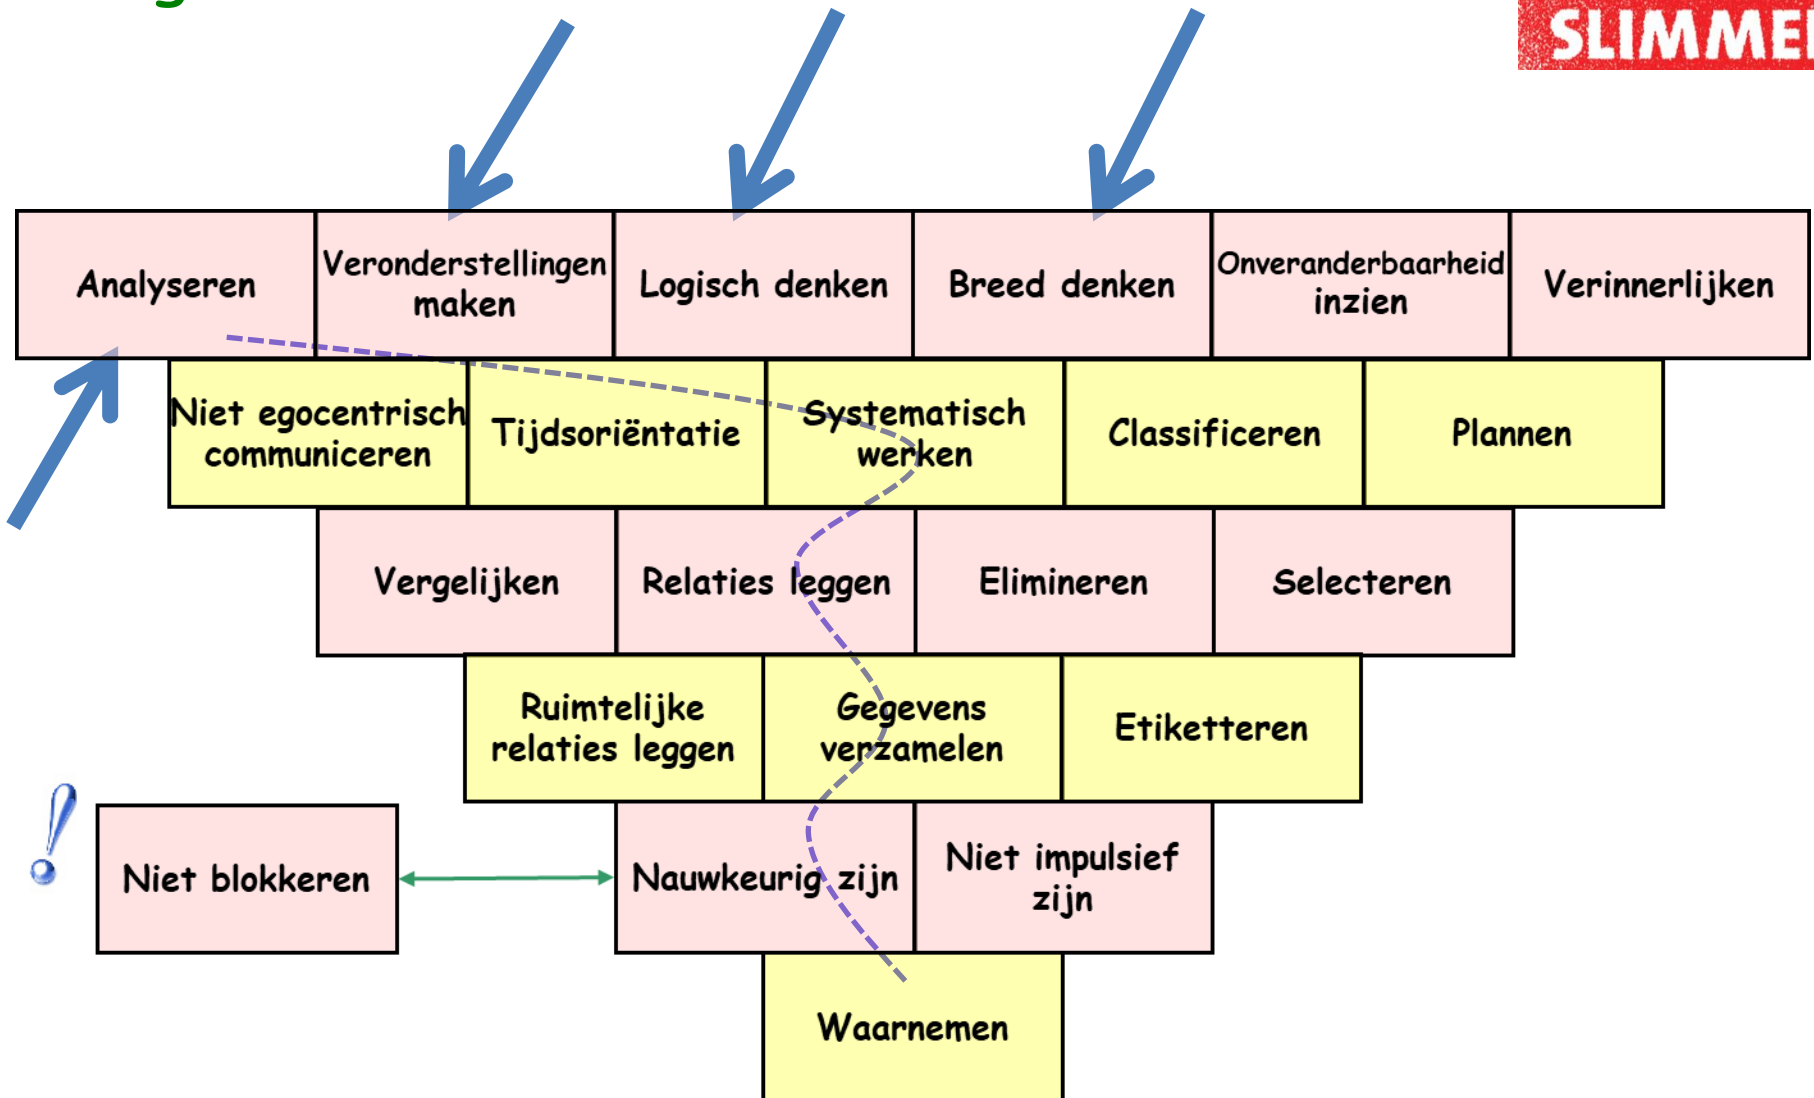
SLIMME

Analyseren
Veronderstellingen maken
Logisch denken
Breed denken
Onveranderbaarheid inzien
Verinnerlijken

Niet egocentrisch communiceren
Tijdsoriëntatie
Systematisch werken
Classificeren
Plannen

Vergelijken
Relaties leggen
Elimineren
Selecteren

Ruimtelijke relaties leggen
Gegevens verzamelen
Etiketteren

!
Niet blokkeren
Nauwkeurig zijn
Niet impulsief zijn

Waarnemen